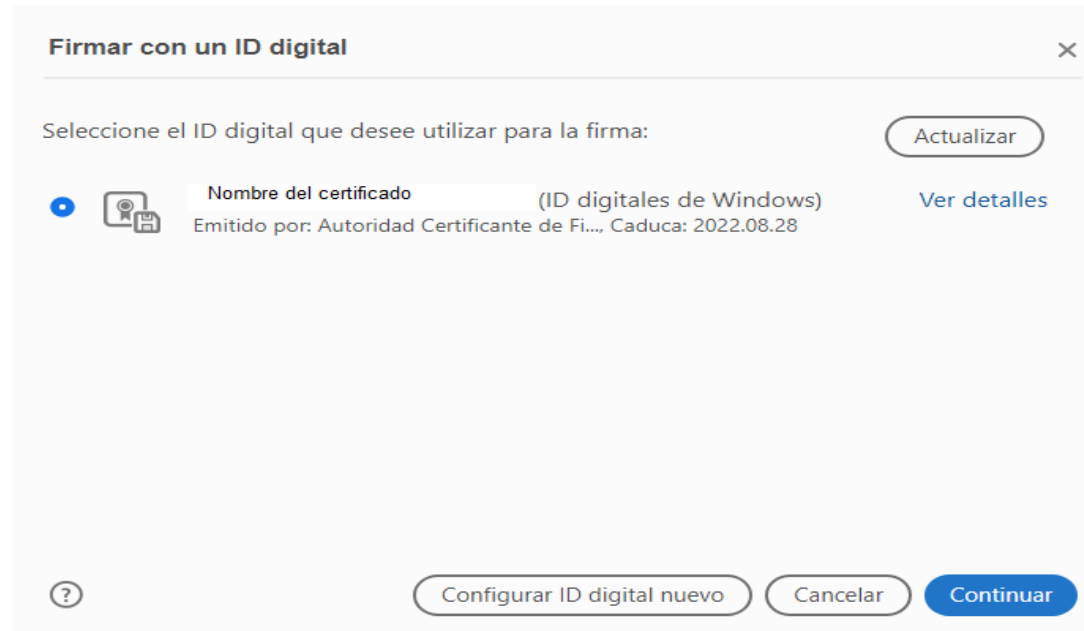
Firmar con un ID digital

×

Seleccione el ID digital que desee utilizar para la firma:

Actualizar

Nombre del certificado (ID digitales de Windows)

Emitido por: Autoridad Certificante de Fi..., Caduca: 2022.08.28

Ver detalles

?

Configurar ID digital nuevo

Cancelar

Continuar